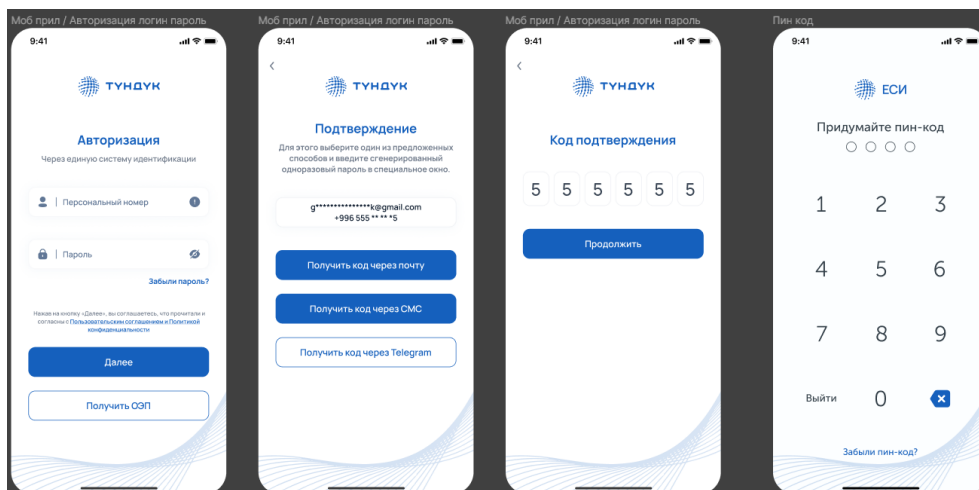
Моб прил / Авторизация логин пароль

9:41

ТҮНДҮК

Авторизация

Через единую систему идентификации

Персональный номер

Пароль

Забыли пароль?

Нажав на кнопку «Далее», вы соглашаетесь, что прочитали и согласны с Пользовательским соглашением и Политикой конфиденциальности

Далее

Получить ОЭП

Моб прил / Авторизация логин пароль

9:41

ТҮНДҮК

Подтверждение

Для этого выберите один из предложенных способов и введите сгенерированный одноразовый пароль в специальное окно.

g****************k@gmail.com
+996 555 ** ** *5

Получить код через почту

Получить код через СМС

Получить код через Telegram

Моб прил / Авторизация логин пароль

9:41

ТҮНДҮК

Код подтверждения

5 5 5 5 5 5

Продолжить

Пин код

9:41

ЕСИ

Придумайте пин-код

1 2 3
4 5 6
7 8 9
Выйти 0

Забыли пин-код?